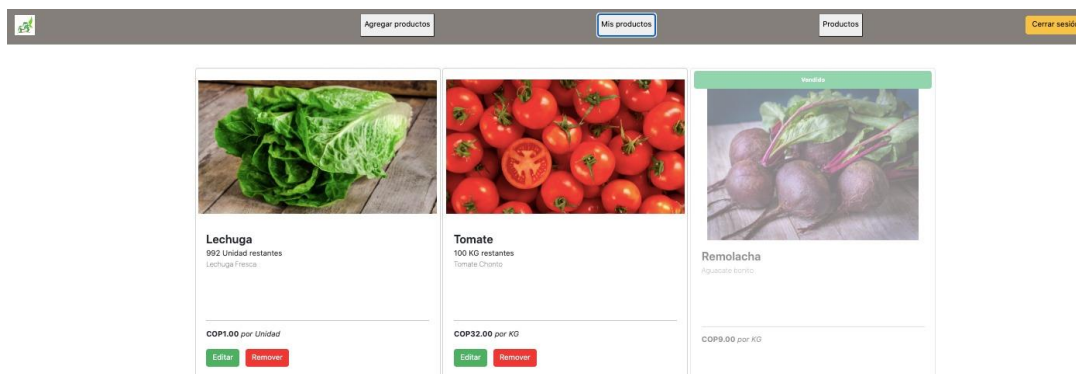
Agregar productos

Mis productos

Productos

Cerrar sesió

Lechuga
992 Unidad restantes
Lechuga Fresca

COP1.00 *por Unidad*

Editar Remover

Tomate
100 KG restantes
Tomate Chonto

COP32.00 *por KG*

Editar Remover

Vendido

Remolacha
Aguacate bonito

COP9.00 *por KG*